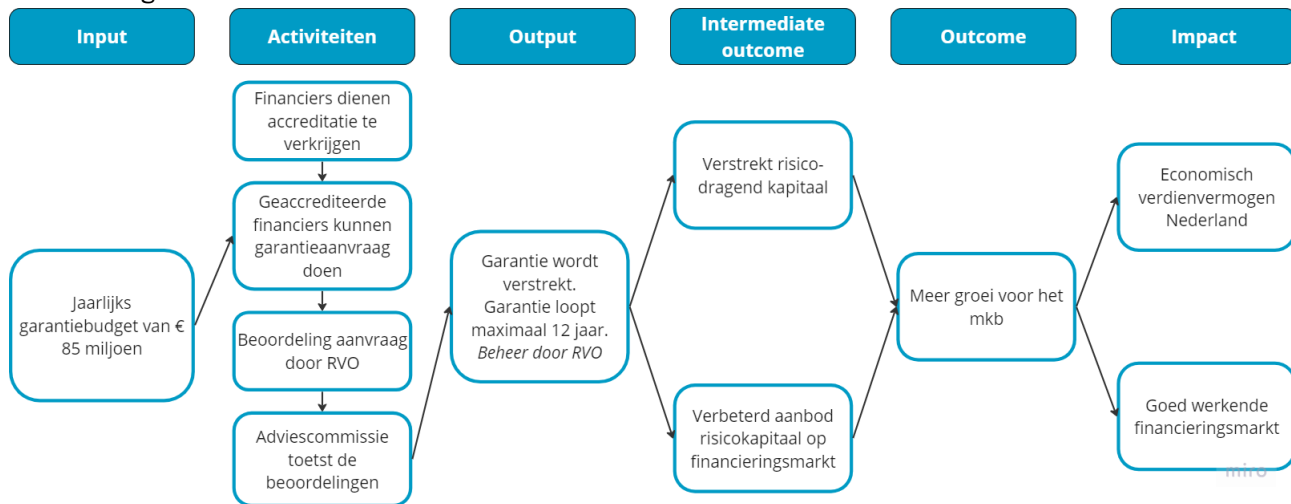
Input

Activiteiten

Output

Intermediate outcome

Outcome

Impact

Jaarlijks garantiebudget van € 85 miljoen

Financiers dienen accreditatie te verkrijgen

Geaccrediteerde financiers kunnen garantieaanvraag doen

Beoordeling aanvraag door RVO

Adviescommissie toetst de beoordelingen

Garantie wordt verstrekt. Garantie loopt maximaal 12 jaar. *Beheer door RVO*

Verstrekt risicodragend kapitaal

Verbeterd aanbod risicokapitaal op financieringsmarkt

Meer groei voor het mkb

Economisch verdienvermogen Nederland

Goed werkende financieringsmarkt

miro